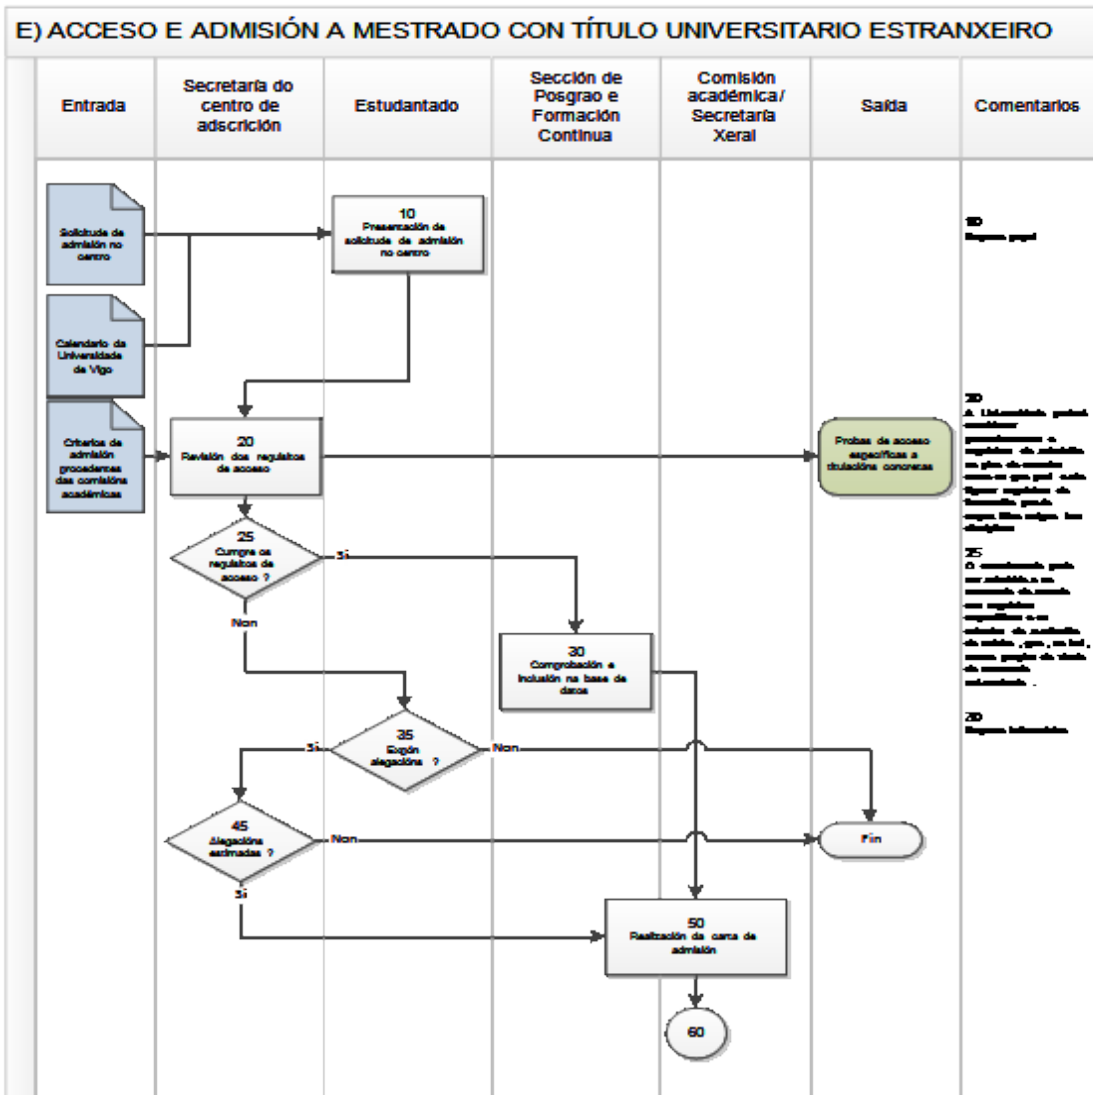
E) ACCESO E ADMISIÓN A MESTRADO CON TÍTULO UNIVERSITARIO ESTRANXEIRO

| Entrada | Secretaría do centro de adscrición | Estudantado | Sección de Posgrao e Formación Continua | Comisión académica/ Secretaría Xeral | Saída | Comentarios |
|---|---|---|---|---|---|---|

Solicitude de admisión no centro

Calendario da Universidade de Vigo

Criterios de admisión procedentes das comisións académicas

10
Presentación de solicitude de admisión no centro

20
Revisión dos requisitos de acceso

Probas de acceso específicas a titulacións concretas

25
Cumpre os requisitos de acceso ?

Si

Non

30
Comprobación e inclusión na base de datos

35
Expón alegacións ?

Si

Non

45
Alegacións estimadas ?

Non

Si

Fin

50
Realización da carta de admisión

60

10
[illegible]

20
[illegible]

25
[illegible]

30
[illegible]